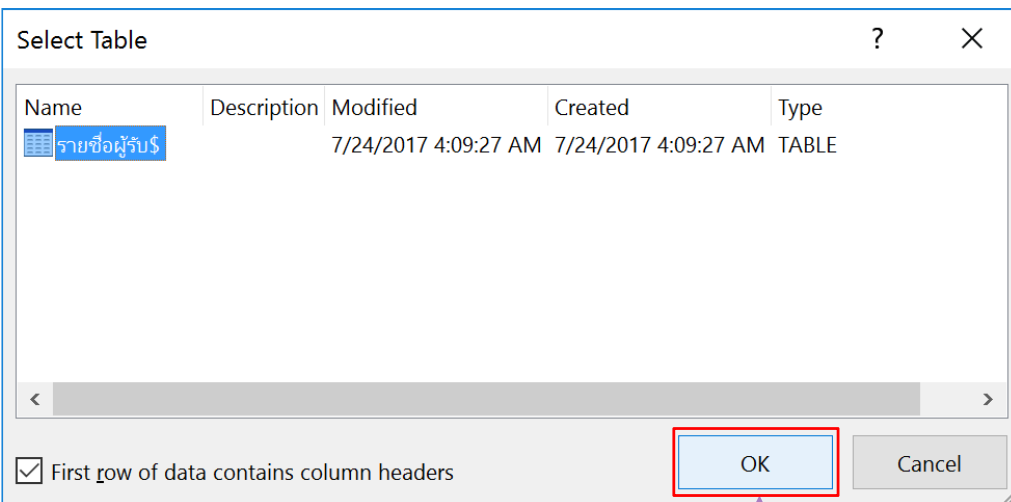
Select Table

?

X

| Name | Description | Modified | Created | Type |
|---|---|---|---|---|
| รายชื่อผู้รับ$ | | 7/24/2017 4:09:27 AM | 7/24/2017 4:09:27 AM | TABLE |

<

>

First row of data contains column headers

OK

Cancel